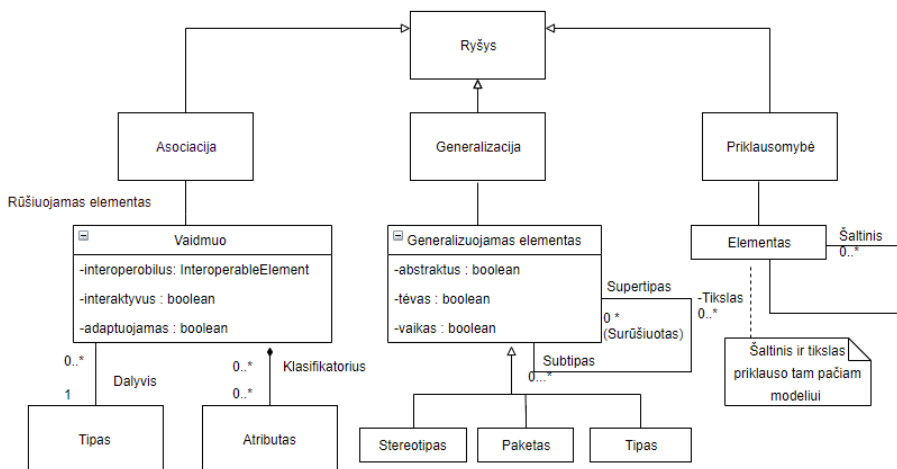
Ryšys

Asociacija

Generalizacija

Priklausomybė

Rūšiuojamas elementas

Vaidmuo
-interoperobilus: InteroperableElement
-interaktyvus : boolean
-adaptuojamas : boolean

Generalizuojamas elementas
-abstraktus : boolean
-tėvas : boolean
-vaikas : boolean

Elementas

Šaltinis
0..*

Supertipas
0 *
(Surūšiuotas)

-Tikslas
0..*

Subtipas
0..*

Šaltinis ir tikslas priklauso tam pačiam modeliui

0..*
Dalyvis
1

0..*
Klasifikatorius
0..*

Tipas

Atributas

Stereotipas

Paketas

Tipas